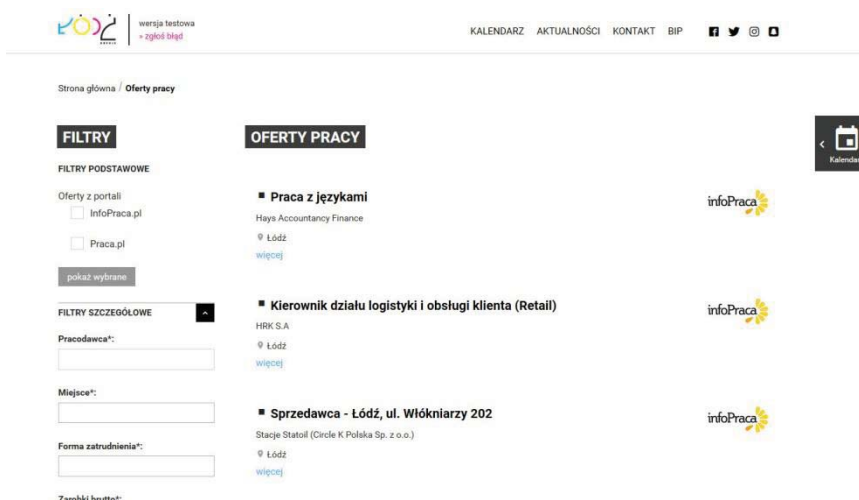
ŁÓDŹ
wersja testowa
» zgłoś błąd

KALENDARZ AKTUALNOŚCI KONTAKT BIP

Strona główna / Oferty pracy

FILTRY

FILTRY PODSTAWOWE

Oferty z portali
InfoPraca.pl
Praca.pl

pokaż wybrane

FILTRY SZCZEGÓŁOWE

Pracodawca*:

Miejsce*:

Forma zatrudnienia*:

Zarobki brutto*:

OFERTY PRACY

Praca z językami
Hays Accountancy Finance
Łódź
więcej

infoPraca

Kierownik działu logistyki i obsługi klienta (Retail)
HRK S.A
Łódź
więcej

infoPraca

Sprzedawca - Łódź, ul. Włókniarzy 202
Stacje Statoil (Circle K Polska Sp. z o.o.)
Łódź
więcej

infoPraca

Kalendar